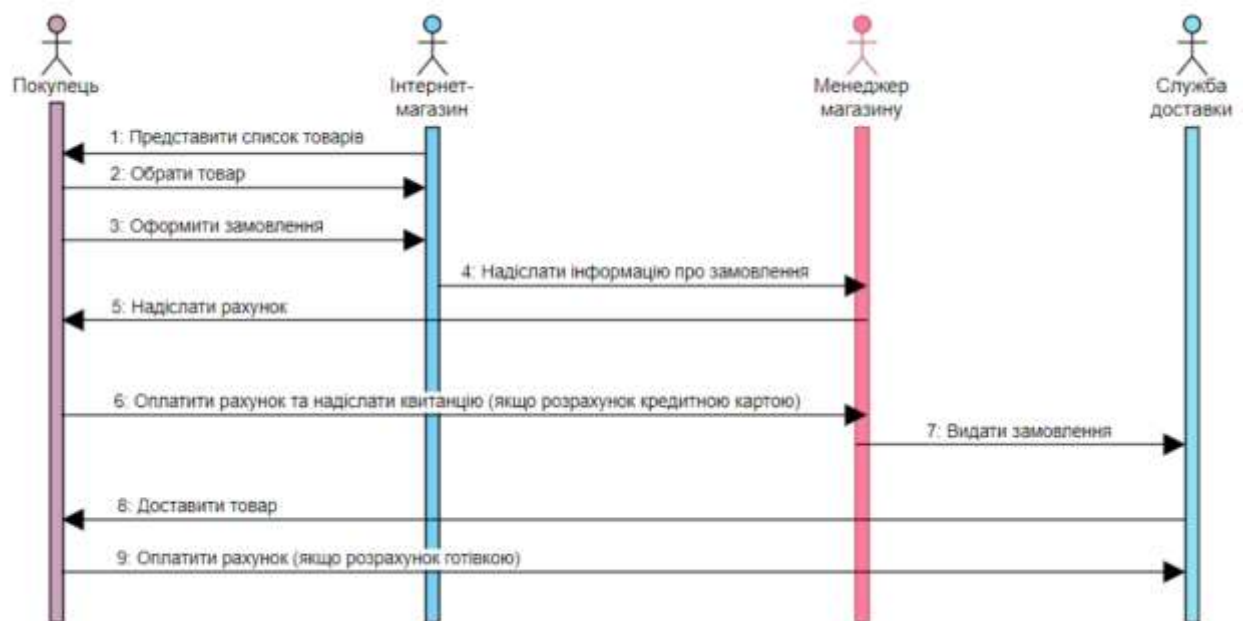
Покупець

Інтернет-магазин

Менеджер магазину

Служба доставки

1: Представити список товарів

2: Обрати товар

3: Оформити замовлення

4: Надіслати інформацію про замовлення

5: Надіслати рахунок

6: Оплатити рахунок та надіслати квитанцію (якщо розрахунок кредитною картою)

7: Видати замовлення

8: Доставити товар

9: Оплатити рахунок (якщо розрахунок готівкою)